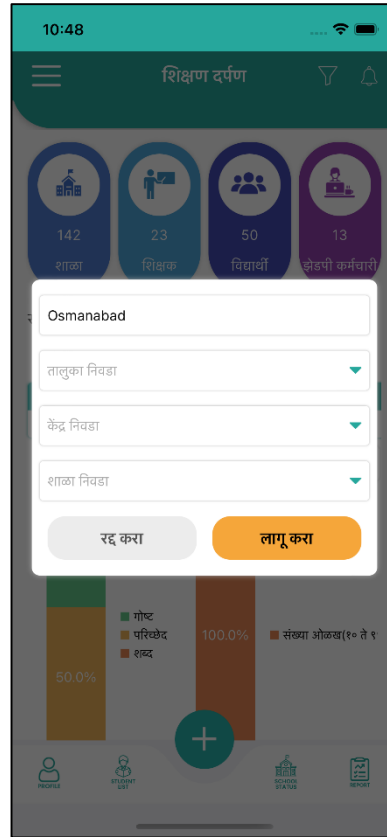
10:48

शिक्षण दर्पण

142
शाळा

23
शिक्षक

50
विद्यार्थी

13
झेडपी कर्मचारी

Osmanabad

तालुका निवडा

केंद्र निवडा

शाळा निवडा

रद्द करा

लागू करा

गोष्ट
परिच्छेद
शब्द

50.0%

100.0%

संख्या ओळख(१० ते ९

+

PROFILE

STUDENT LIST

SCHOOL STATUS

REPORT